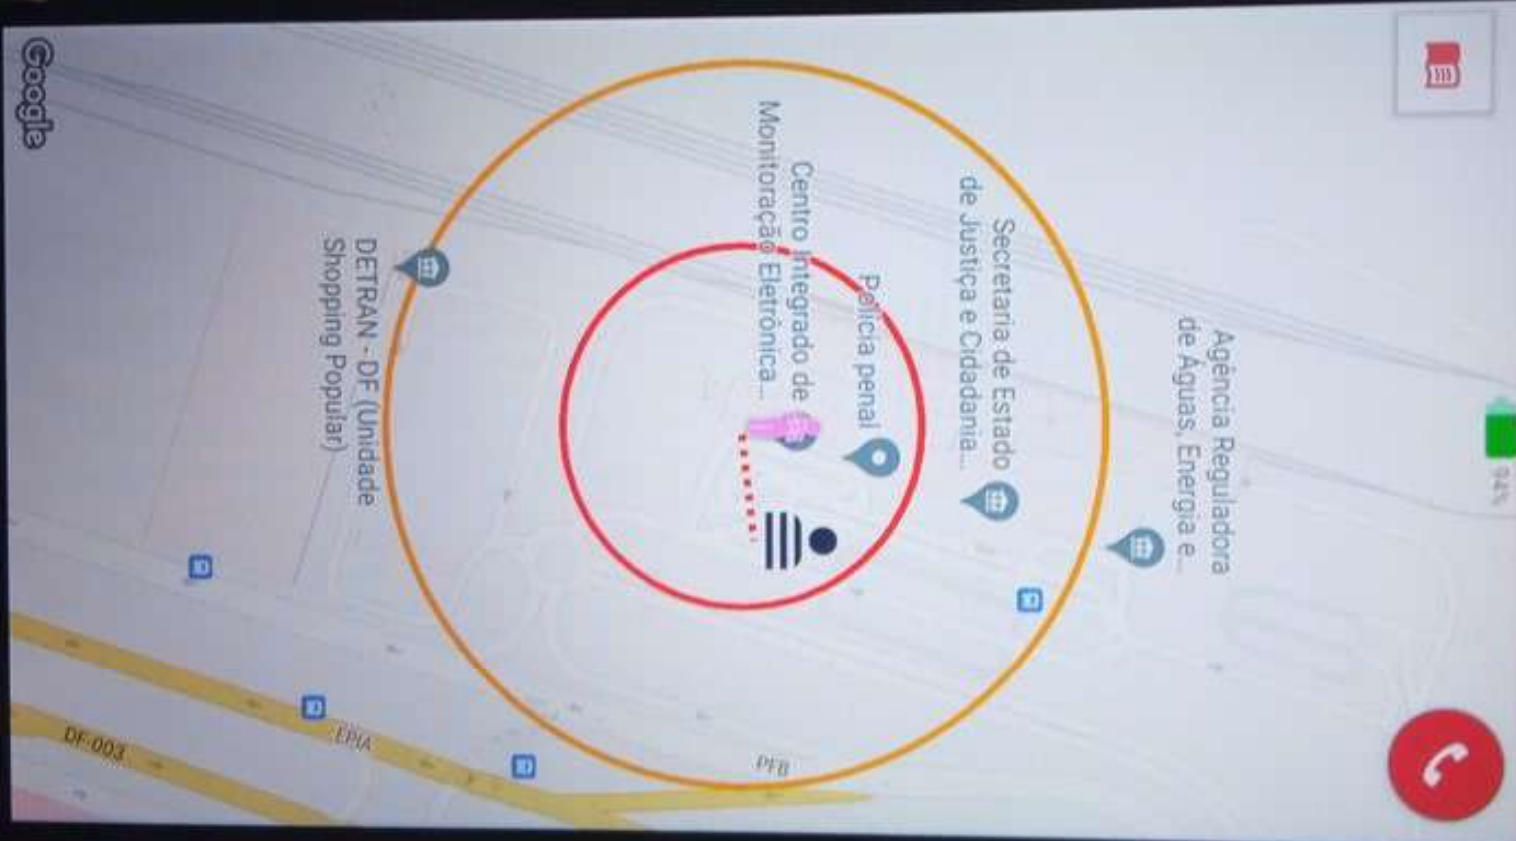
Google

Agência Reguladora de Águas, Energia e...

Secretaria de Estado de Justiça e Cidadania...

Polícia penal

Centro Integrado de Monitoração Eletrônica...

DETRAN - DF (Unidade Shopping Popular)

94%

DF-003

EPIA

PFB